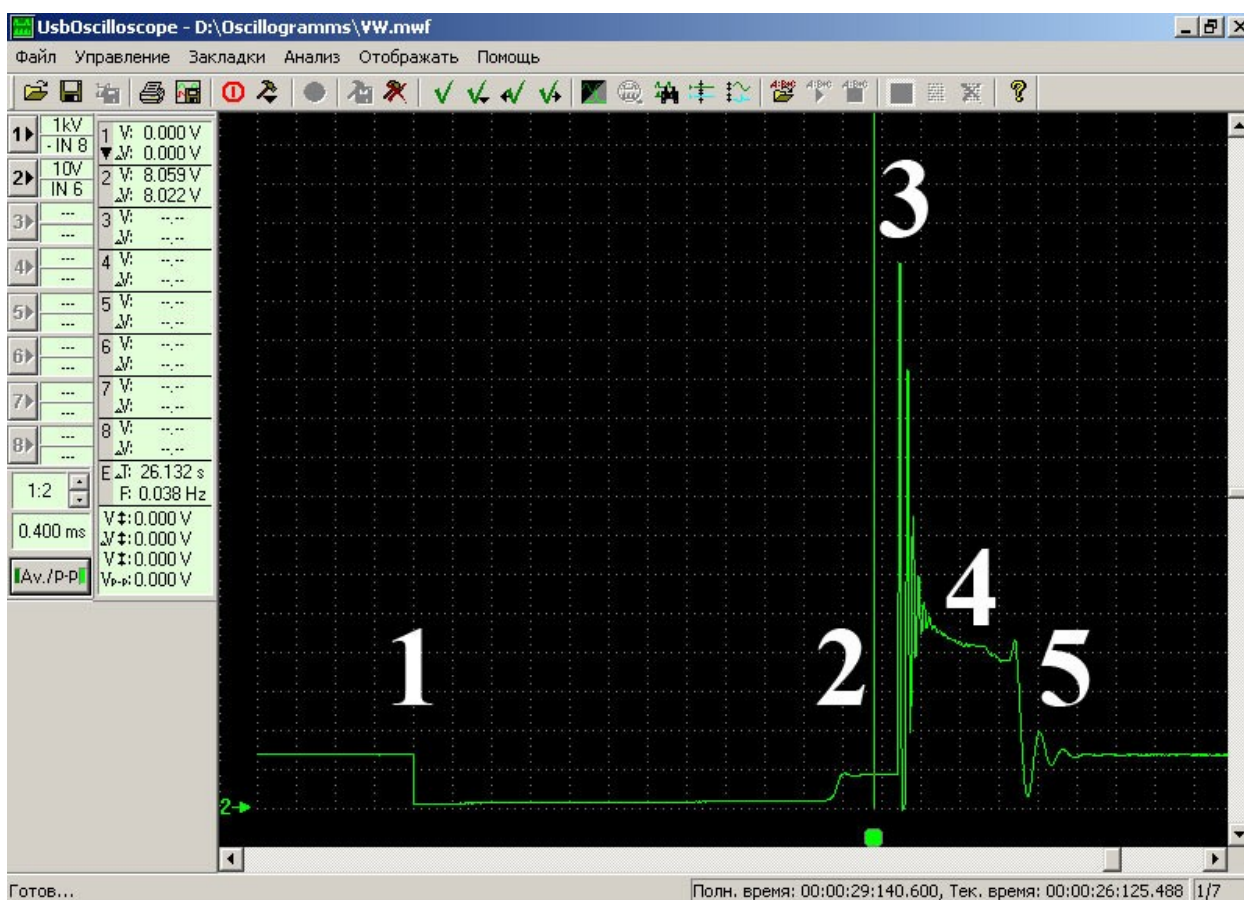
UsbOscilloscope - D:\Oscillogramms\VW.mwf

Файл Управление Закладки Анализ Отображать Помощь

1 1kV - IN 8
1 V: 0.000 V
ΔV: 0.000 V
2 10V IN 6
2 V: 8.059 V
ΔV: 8.022 V
3 --- ---
3 V: --.--
ΔV: --.--
4 --- ---
4 V: --.--
ΔV: --.--
5 --- ---
5 V: --.--
ΔV: --.--
6 --- ---
6 V: --.--
ΔV: --.--
7 --- ---
7 V: --.--
ΔV: --.--
8 --- ---
8 V: --.--
ΔV: --.--
1:2
E ΔT: 26.132 s
F: 0.038 Hz
0.400 ms
V‡: 0.000 V
ΔV‡: 0.000 V
V‡: 0.000 V
Vp-p: 0.000 V
Av./P-P

3

4

1

2

5

2

Готов...

Полн. время: 00:00:29:140.600, Тек. время: 00:00:26:125.488 1/7